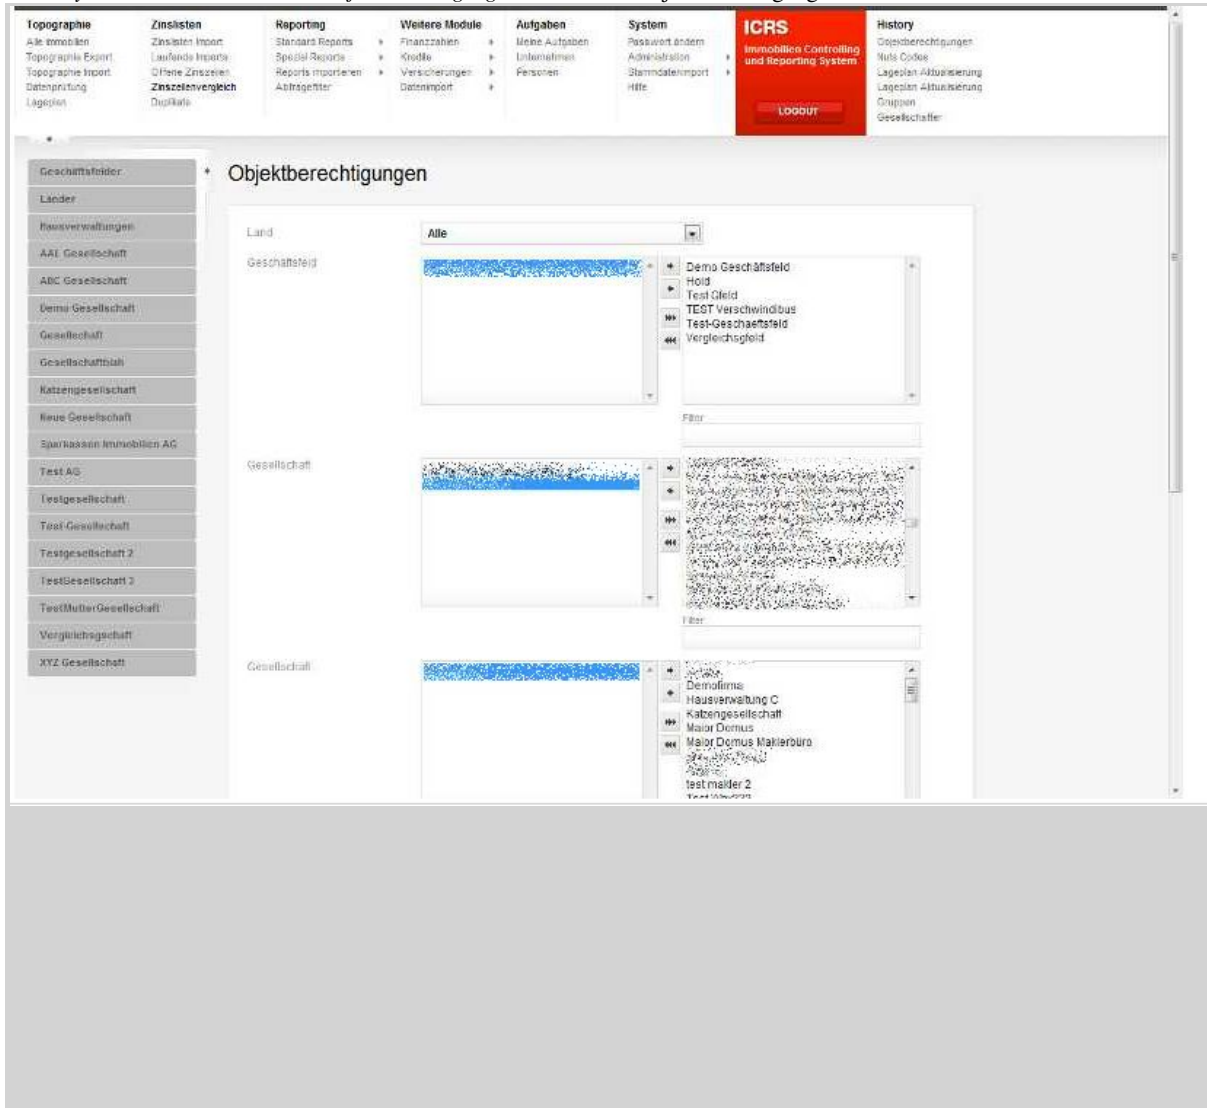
Topographie
Alle Immobilien
Topographie Export
Topographie Import
Datenprüfung
Lageplan

Zinslisten
Zinslisten Import
Laufende Imports
Offene Zinszeilen
Zinszeilenvergleich
Duplikate

Reporting
Standard Reports
Spezial Reports
Reports importieren
Abfragefilter

Weitere Module
Finanzzahlen
Kredite
Versicherungen
Datenimport

Aufgaben
Meine Aufgaben
Unternehmen
Personen

System
Passwort ändern
Administration
Stammdatenimport
Hilfe

ICRS
Immobilien Controlling und Reporting System
LOGOUT

History
Objektberechtigungen
Nuts Codes
Lageplan Aktualisierung
Lageplan Aktualisierung
Gruppen
Gesellschaften

Geschäftsfelder
Länder
Hausverwaltungen
AAL Gesellschaft
ABC Gesellschaft
Demo Gesellschaft
Gesellschaft
Gesellschaftblah
Katzengesellschaft
Neue Gesellschaft
Sparkassen Immobilien AG
Test AG
Testgesellschaft
Test-Gesellschaft
Testgesellschaft 2
TestGesellschaft 3
TestMutterGesellschaft
Vergleichsgschaft
XYZ Gesellschaft

Objektberechtigungen

Land
Alle
Geschäftsfeld
Demo Geschäftsfeld
Hold
Test Gfeld
TEST Verschwindibus
Test-Geschaeftsfeld
Vergleichsgfeld
Filter
Gesellschaft
Filter
Gesellschaft
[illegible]
Demofirma
Hausverwaltung C
Katzengesellschaft
Maior Domus
Maior Domus Maklerbüro
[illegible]
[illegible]
test makler 2
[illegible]